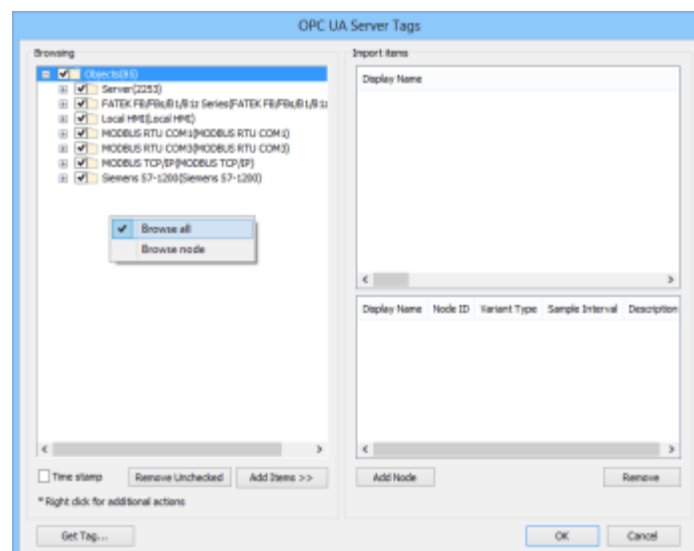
OPC UA Server Tags

Browsing

Objects(85)

Server(2253)

FATEK FB/FBs/B1/B1z Series(FATEK FB/FBs/B1/B1z

Local HMI(Local HMI)

MODBUS RTU COM1(MODBUS RTU COM1)

MODBUS RTU COM3(MODBUS RTU COM3)

MODBUS TCP/IP(MODBUS TCP/IP)

Siemens S7-1200(Siemens S7-1200)

Browse all

Browse node

Time stamp

Remove Unchecked

Add Items >>

* Right click for additional actions

Import items

| Display Name |
|---|

| Display Name | Node ID | Variant Type | Sample Interval | Description |
|---|---|---|---|---|

Add Node

Remove

Get Tag...

OK

Cancel